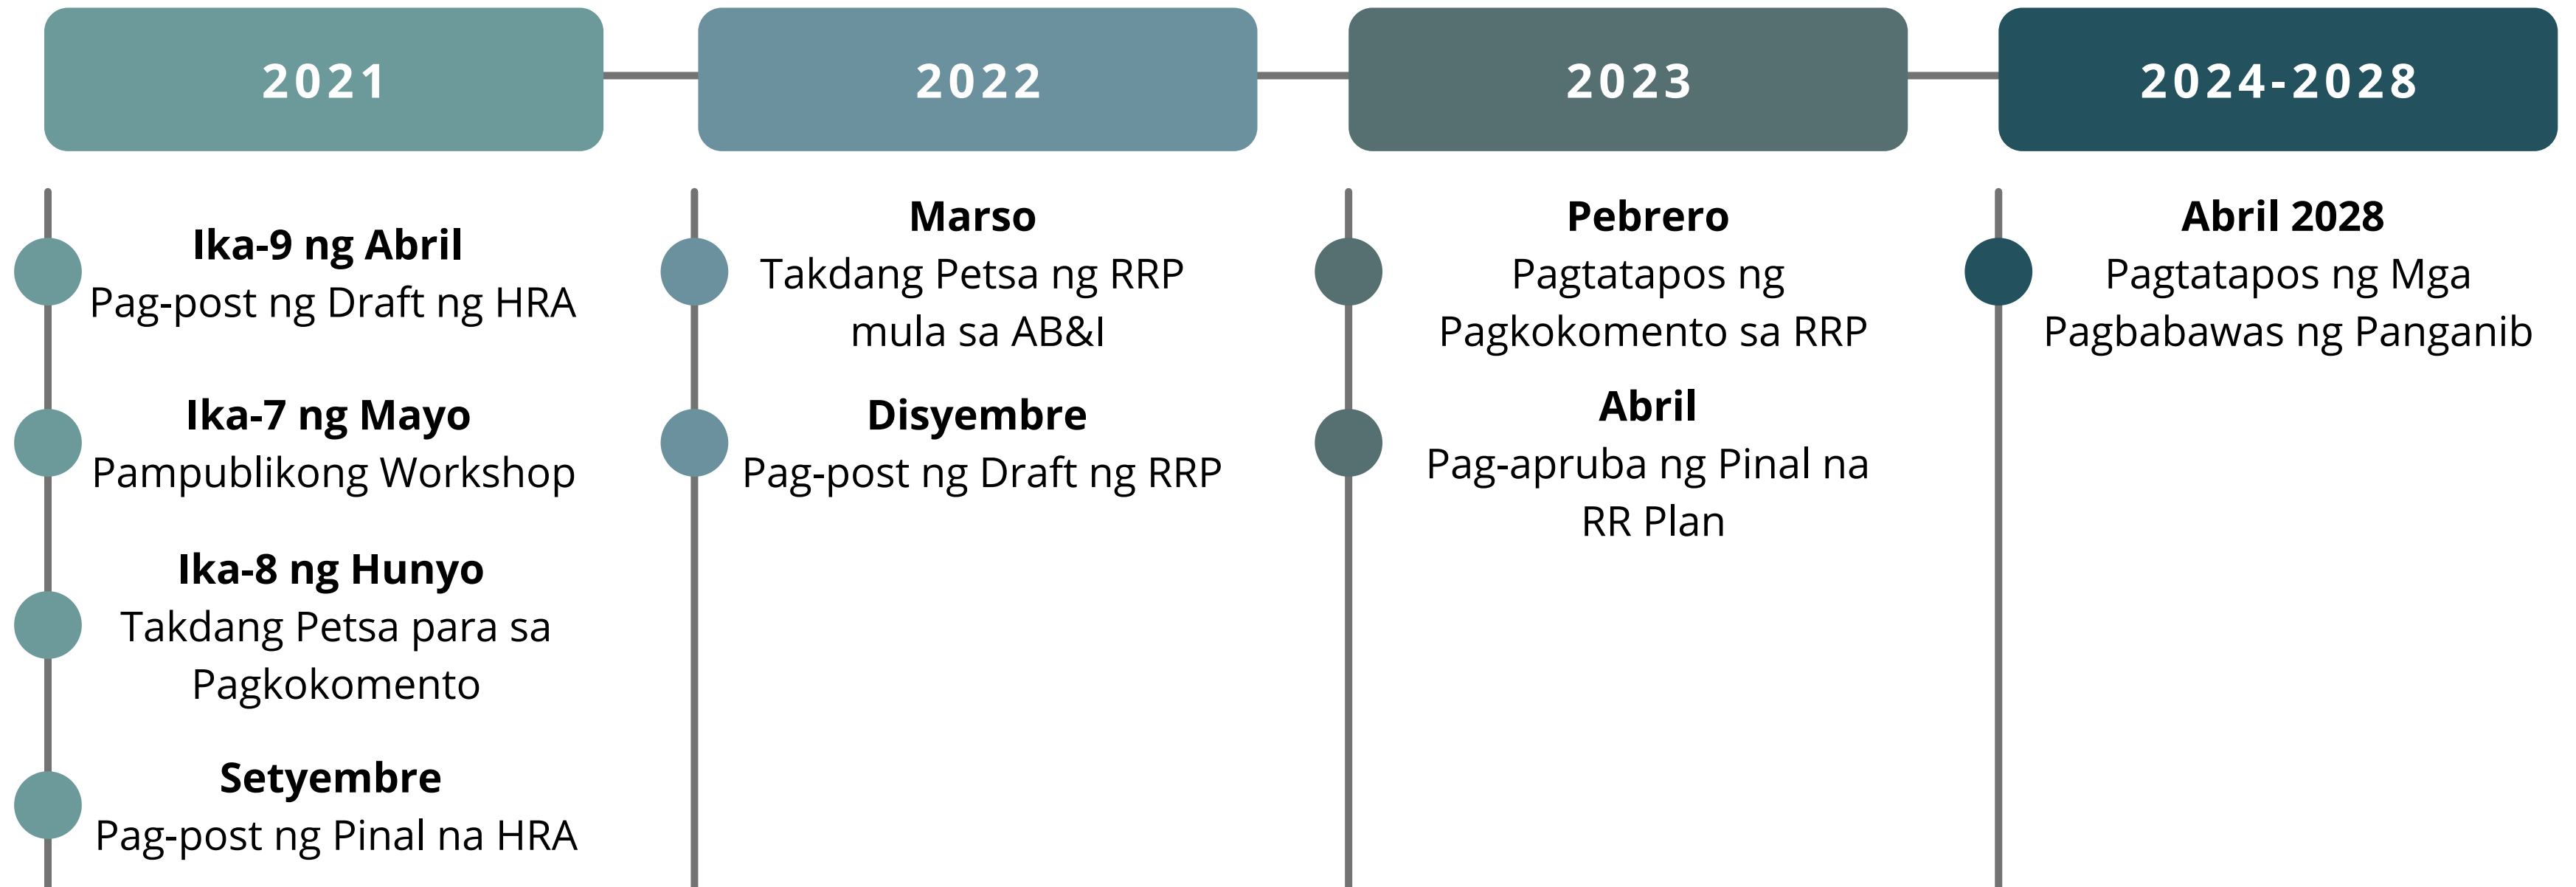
2021

Ika-9 ng Abril
Pag-post ng Draft ng HRA

Ika-7 ng Mayo
Pampublikong Workshop

Ika-8 ng Hunyo
Takdang Petsa para sa Pagkokomento

Setyembre
Pag-post ng Pinal na HRA

2022

Marso
Takdang Petsa ng RRP mula sa AB&I

Disyembre
Pag-post ng Draft ng RRP

2023

Pebrero
Pagtatapos ng Pagkokomento sa RRP

Abril
Pag-apruba ng Pinal na RR Plan

2024-2028

Abril 2028
Pagtatapos ng Mga Pagbabawas ng Panganib